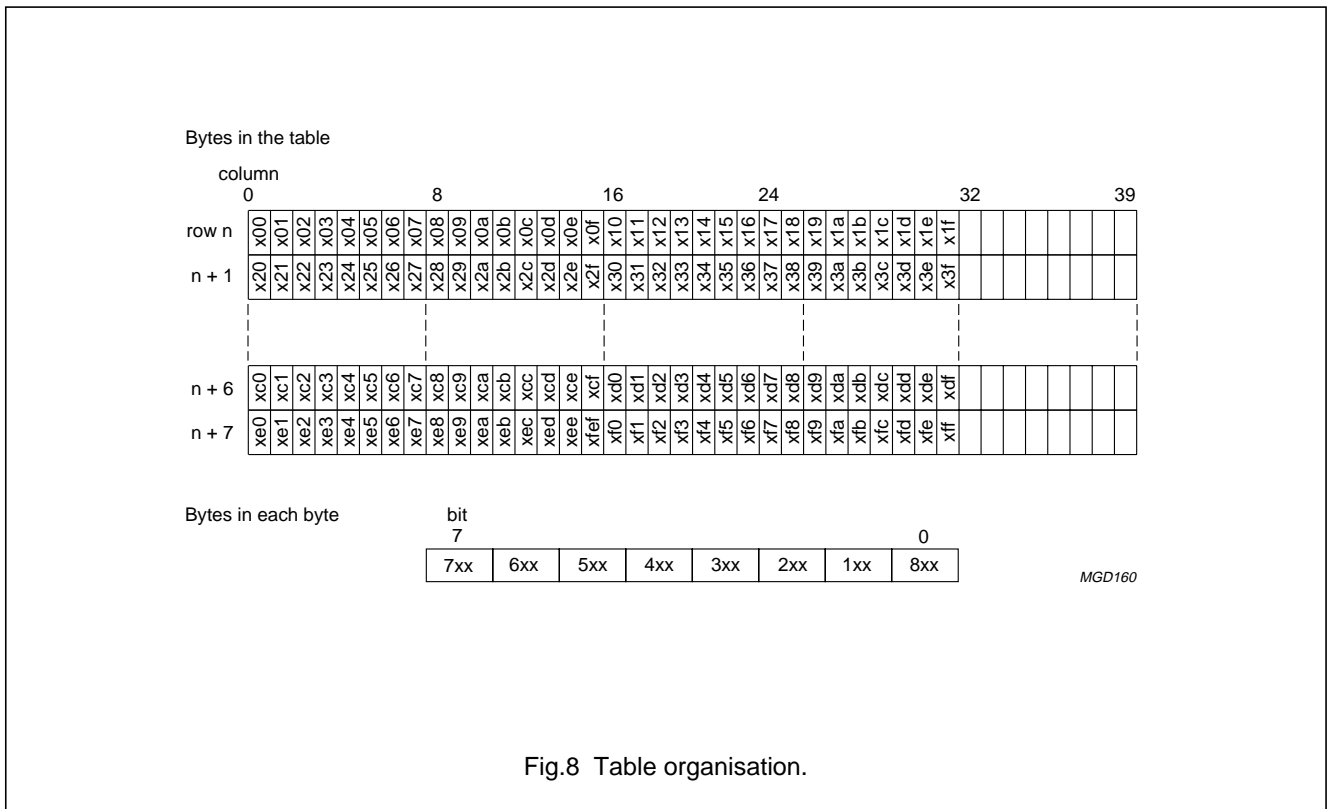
Bytes in the table

column

0 8 16 24 32 39

| row n | x00 | x01 | x02 | x03 | x04 | x05 | x06 | x07 | x08 | x09 | x0a | x0b | x0c | x0d | x0e | x0f | x10 | x11 | x12 | x13 | x14 | x15 | x16 | x17 | x18 | x19 | x1a | x1b | x1c | x1d | x1e | x1f | | | | | | | | |
|---|---|---|---|---|---|---|---|---|---|---|---|---|---|---|---|---|---|---|---|---|---|---|---|---|---|---|---|---|---|---|---|---|---|---|---|---|---|---|---|---|
| n + 1 | x20 | x21 | x22 | x23 | x24 | x25 | x26 | x27 | x28 | x29 | x2a | x2b | x2c | x2d | x2e | x2f | x30 | x31 | x32 | x33 | x34 | x35 | x36 | x37 | x38 | x39 | x3a | x3b | x3c | x3d | x3e | x3f | | | | | | | | |
| n + 6 | xc0 | xc1 | xc2 | xc3 | xc4 | xc5 | xc6 | xc7 | xc8 | xc9 | xca | xcb | xcc | xcd | xce | xcf | xd0 | xd1 | xd2 | xd3 | xd4 | xd5 | xd6 | xd7 | xd8 | xd9 | xda | xdb | xdc | xdd | xde | xdf | | | | | | | | |
| n + 7 | xe0 | xe1 | xe2 | xe3 | xe4 | xe5 | xe6 | xe7 | xe8 | xe9 | xea | xeb | xec | xed | xee | xfef | xf0 | xf1 | xf2 | xf3 | xf4 | xf5 | xf6 | xf7 | xf8 | xf9 | xfa | xfb | xfc | xfd | xfe | xff | | | | | | | | |

Bytes in each byte

bit

7 0

| 7xx | 6xx | 5xx | 4xx | 3xx | 2xx | 1xx | 8xx |
|---|---|---|---|---|---|---|---|

MGD160

Fig.8 Table organisation.